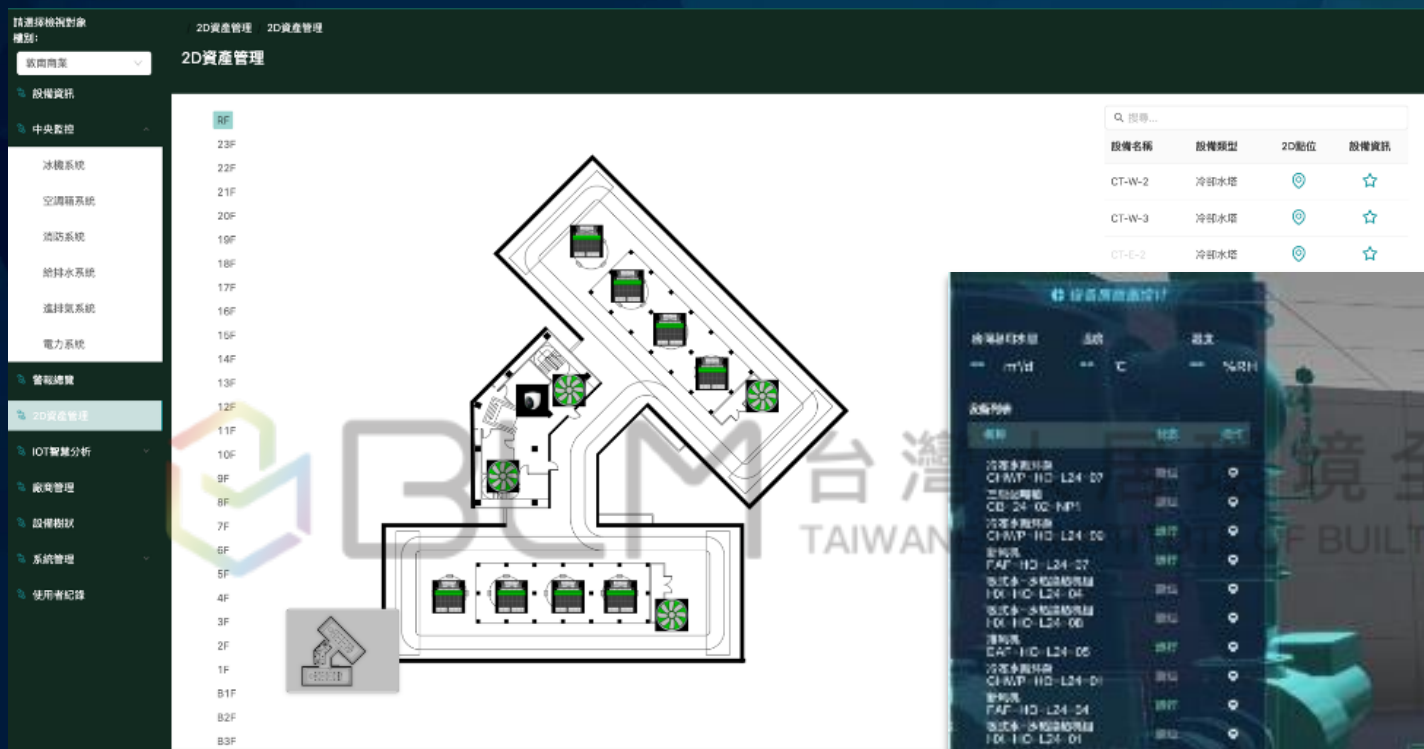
請選擇檢視對象
權別:
歐商商業

設備資訊
中央監控
冰機系統
空調箱系統
消防系統
給排水系統
進排氣系統
電力系統
警報總覽
2D資產管理
IOT智慧分析
廠商管理
設備樹狀
系統管理
使用者紀錄

2D資產管理 / 2D資產管理

2D資產管理

RF
23F
22F
21F
20F
19F
18F
17F
16F
15F
14F
13F
12F
11F
10F
9F
8F
7F
6F
5F
4F
3F
2F
1F
B1F
B2F
B3F

搜尋...

| 設備名稱 | 設備類型 | 2D點位 | 設備資訊 |
|---|---|---|---|
| CT-W-2 | 冷卻水塔 | | |
| CT-W-3 | 冷卻水塔 | | |
| CT-E-2 | 冷卻水塔 | | |

BCM 台灣 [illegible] 境 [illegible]
TAIWAN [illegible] OF BUIL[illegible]

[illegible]

| 名稱 | 狀態 | 資訊 |
|---|---|---|
| 冷凍水泵 CHWP-HO-L24-07 | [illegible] | |
| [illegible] CB-24-02-NP1 | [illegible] | |
| 冷凍水泵 CHWP-HO-L24-06 | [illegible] | |
| 排風機 FAF-HO-L24-27 | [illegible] | |
| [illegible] HX-HO-L24-04 | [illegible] | |
| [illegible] HX-HO-L24-06 | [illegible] | |
| 排風機 EAF-HO-L24-05 | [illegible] | |
| 冷凍水泵 CHWP-HO-L24-01 | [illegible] | |
| 排風機 FAF-HO-L24-34 | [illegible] | |
| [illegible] HX-HO-L24-01 | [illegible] | |